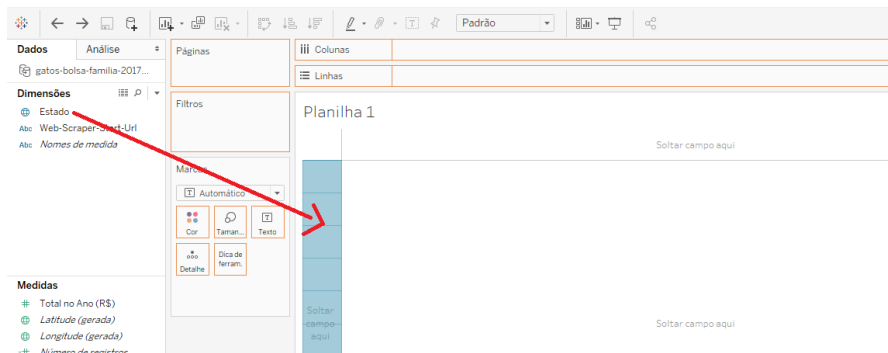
Padrão

Dados | Análise

gatos-bolsa-familia-2017...

Dimensões

Estado

Web-Scraper-Start-Url

Nomes de medida

Medidas

Total no Ano (R$)

Latitude (gerada)

Longitude (gerada)

Número de registros

Páginas

Filtros

Marcas

Automático

Cor | Taman... | Texto

Detalhe | Dica de ferram.

Colunas

Linhas

Planilha 1

Soltar campo aqui

Soltar campo aqui

Soltar campo aqui